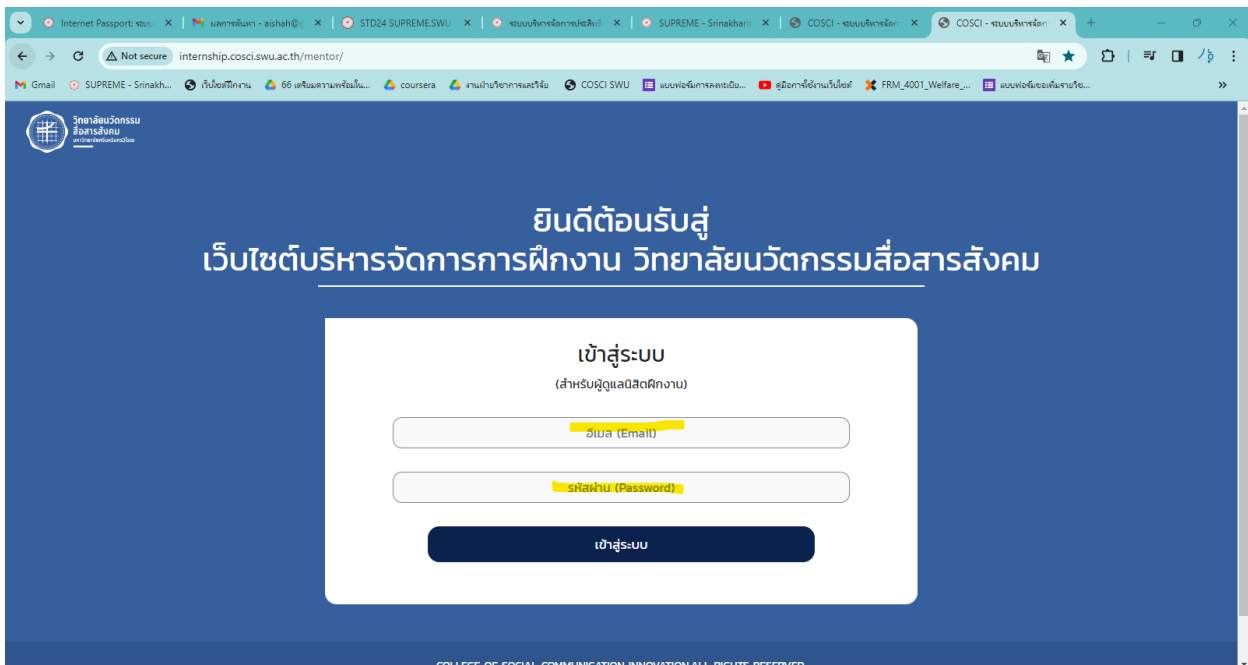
Internet Passport: ระบบ | ผลการค้นหา - aishah@ | STD24 SUPREME.SWU | ระบบบริหารจัดการประสิทธิ์ | SUPREME - Srinakharin | COSCI - ระบบบริหารจัดการ | COSCI - ระบบบริหารจัดการ

Not secure internship.cosci.swu.ac.th/mentor/

Gmail | SUPREME - Srinakh... | เว็บไซต์ฝึกงาน | 66 เตรียมความพร้อมใน... | coursera | งานฝ่ายวิชาการและวิจัย | COSCI SWU | แบบฟอร์มการลงทะเบียน... | คู่มือการใช้งานเว็บไซต์ | FRM_4001_Welfare_... | แบบฟอร์มขอเพิ่มรายวิช...

วิทยาลัยนวัตกรรม สื่อสารสังคม
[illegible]

ยินดีต้อนรับสู่
เว็บไซต์บริหารจัดการการฝึกงาน วิทยาลัยนวัตกรรมสื่อสารสังคม

เข้าสู่ระบบ
(สำหรับผู้ดูแลนิสิตฝึกงาน)

อีเมล (Email)

รหัสผ่าน (Password)

เข้าสู่ระบบ

COLLEGE OF SOCIAL COMMUNICATION INNOVATION ALL RIGHTS RESERVED